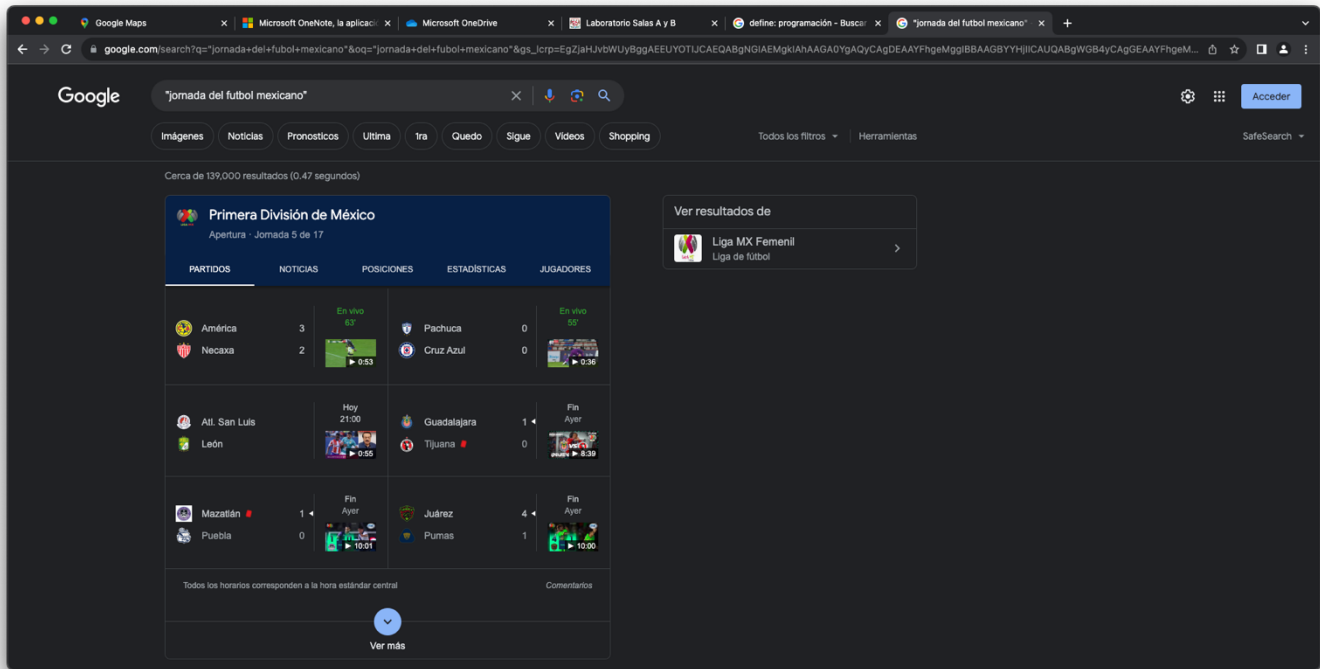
Google Maps
Microsoft OneNote, la aplicació
Microsoft OneDrive
Laboratorio Salas A y B
define: programación - Buscar
"jornada del futbol mexicano"
+

google.com/search?q="jornada+del+fubol+mexicano"&oq="jornada+del+fubol+mexicano"&gs_lcrp=EgZjaHJvbWUyBggAEEUYOTIJCAEQABgNGIAEMgkIAhAAGA0YgAQyCAgDEAAYFhgeMggIBBAAGBYYHjIICAUQABgWGB4yCAgGEAAYFhgeM...

Google
"jornada del futbol mexicano"
Acceder

Imágenes
Noticias
Pronosticos
Ultima
1ra
Quedo
Sigue
Videos
Shopping
Todos los filtros
Herramientas
SafeSearch

Cerca de 139,000 resultados (0.47 segundos)

Primera División de México
Apertura · Jornada 5 de 17

PARTIDOS
NOTICIAS
POSICIONES
ESTADÍSTICAS
JUGADORES

América 3
Necaxa 2
En vivo
63'
0:53

Pachuca 0
Cruz Azul 0
En vivo
55'
0:36

Atl. San Luis
León
Hoy
21:00
0:55

Guadalajara 1
Tijuana 0
Fin
Ayer
8:39

Mazatlán 1
Puebla 0
Fin
Ayer
10:01

Juárez 4
Pumas 1
Fin
Ayer
10:00

Todos los horarios corresponden a la hora estándar central
Comentarios

Ver más

Ver resultados de
Liga MX Femenil
Liga de fútbol